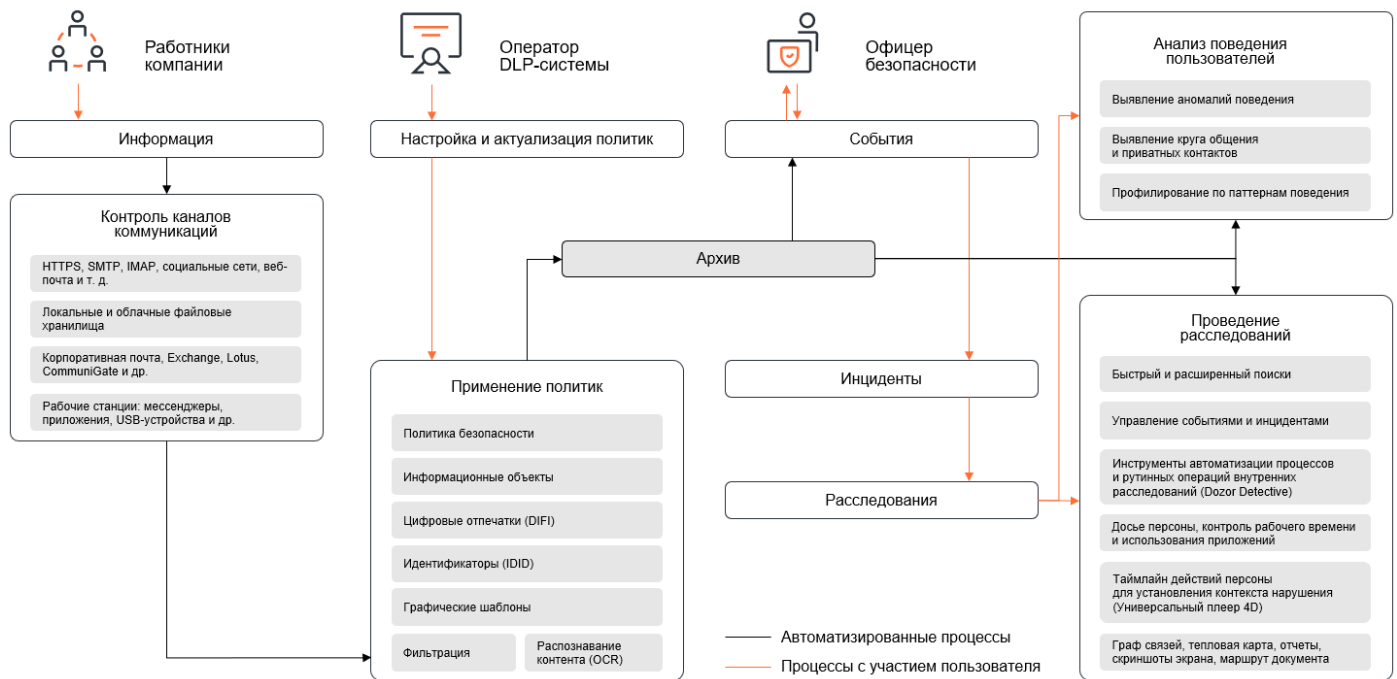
Работники компании

Оператор DLP-системы

Офицер безопасности

Анализ поведения пользователей

Выявление аномалий поведения

Выявление круга общения и приватных контактов

Профилирование по паттернам поведения

Информация

Настройка и актуализация политик

События

Контроль каналов коммуникаций

HTTPS, SMTP, IMAP, социальные сети, веб-почта и т. д.

Локальные и облачные файловые хранилища

Корпоративная почта, Exchange, Lotus, CommuniGate и др.

Рабочие станции: мессенджеры, приложения, USB-устройства и др.

Архив

Проведение расследований

Быстрый и расширенный поиски

Управление событиями и инцидентами

Инструменты автоматизации процессов и рутинных операций внутренних расследований (Dozor Detective)

Досье персоны, контроль рабочего времени и использования приложений

Таймлайн действий персоны для установления контекста нарушения (Универсальный плеер 4D)

Граф связей, тепловая карта, отчеты, скриншоты экрана, маршрут документа

Применение политик

Политика безопасности

Информационные объекты

Цифровые отпечатки (DIFI)

Идентификаторы (IDID)

Графические шаблоны

Фильтрация

Распознавание контента (OCR)

Инциденты

Расследования

Автоматизированные процессы

Процессы с участием пользователя